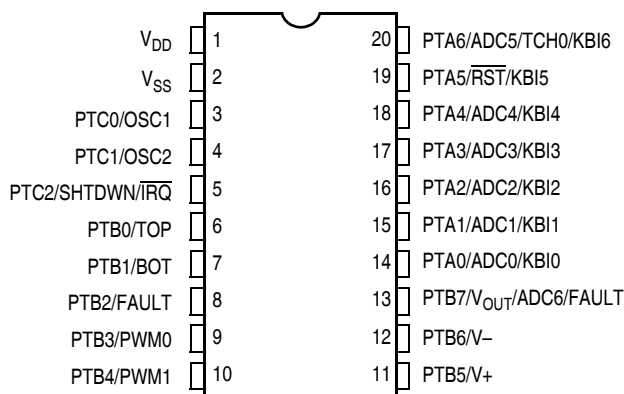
$V_{DD}$ 1
$V_{SS}$ 2
PTC0/OSC1 3
PTC1/OSC2 4
PTC2/SHTDWN/$\overline{IRQ}$ 5
PTB0/TOP 6
PTB1/BOT 7
PTB2/FAULT 8
PTB3/PWM0 9
PTB4/PWM1 10

20 PTA6/ADC5/TCH0/KBI6
19 PTA5/$\overline{RST}$/KBI5
18 PTA4/ADC4/KBI4
17 PTA3/ADC3/KBI3
16 PTA2/ADC2/KBI2
15 PTA1/ADC1/KBI1
14 PTA0/ADC0/KBI0
13 PTB7/$V_{OUT}$/ADC6/FAULT
12 PTB6/V–
11 PTB5/V+